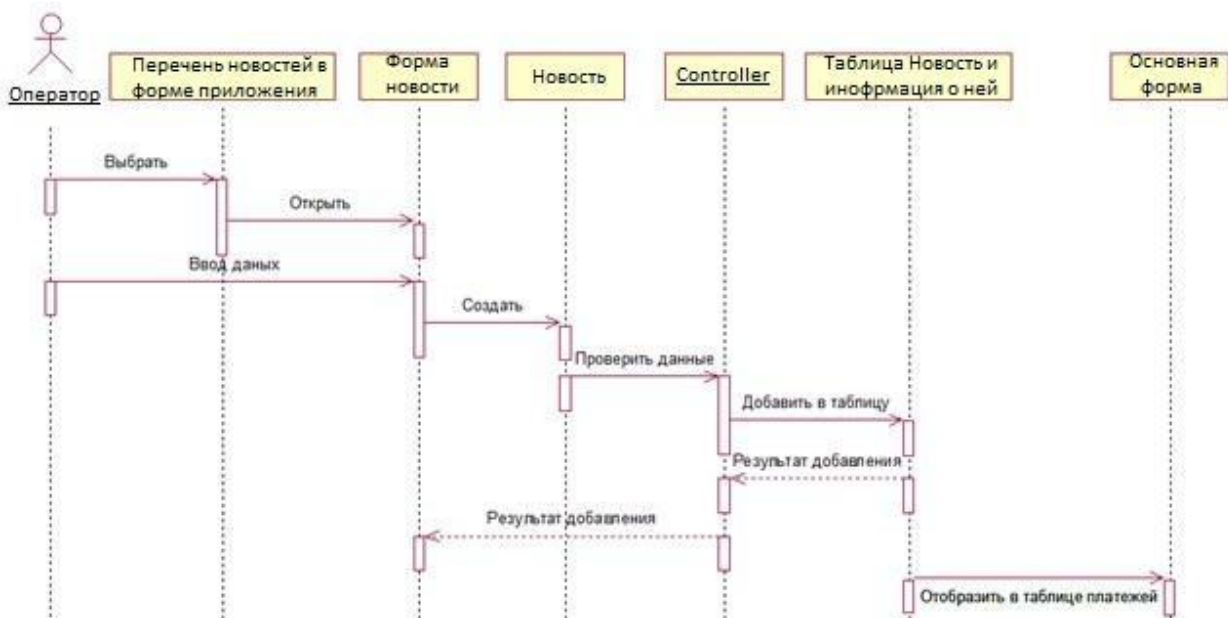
Оператор

Перечень новостей в форме приложения

Форма новости

Новость

Controller

Таблица Новость и иноформация о ней

Основная форма

Выбрать

Открыть

Ввод даных

Создать

Проверить данные

Добавить в таблицу

Результат добавления

Результат добавления

Отобразить в таблице платежей